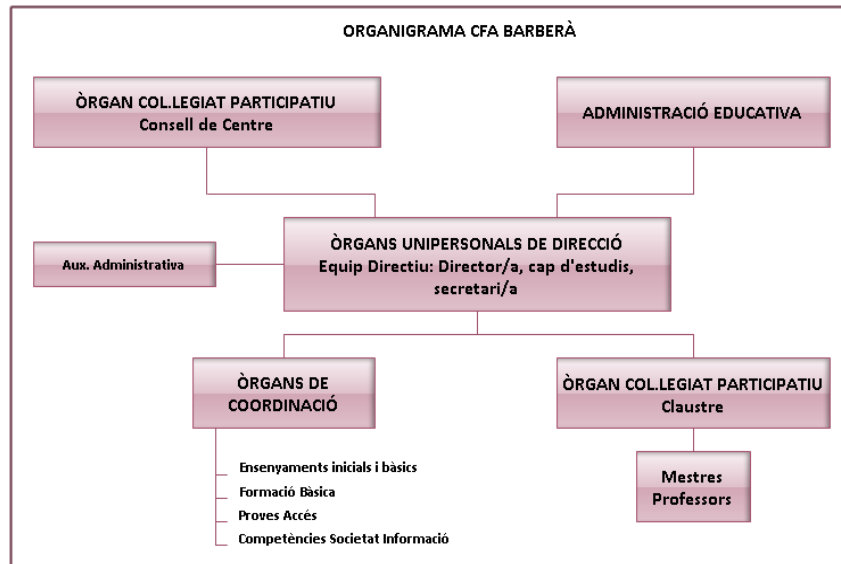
ORGANIGRAMA CFA BARBERÀ

ÒRGAN COL.LEGIAT PARTICIPATIU
Consell de Centre

ADMINISTRACIÓ EDUCATIVA

Aux. Administrativa

ÒRGANS UNIPERSONALS DE DIRECCIÓ
Equip Directiu: Director/a, cap d'estudis, secretari/a

ÒRGANS DE COORDINACIÓ

ÒRGAN COL.LEGIAT PARTICIPATIU
Claustre

Ensenyaments inicials i bàsics
Formació Bàsica
Proves Accés
Competències Societat Informació

Mestres
Professors